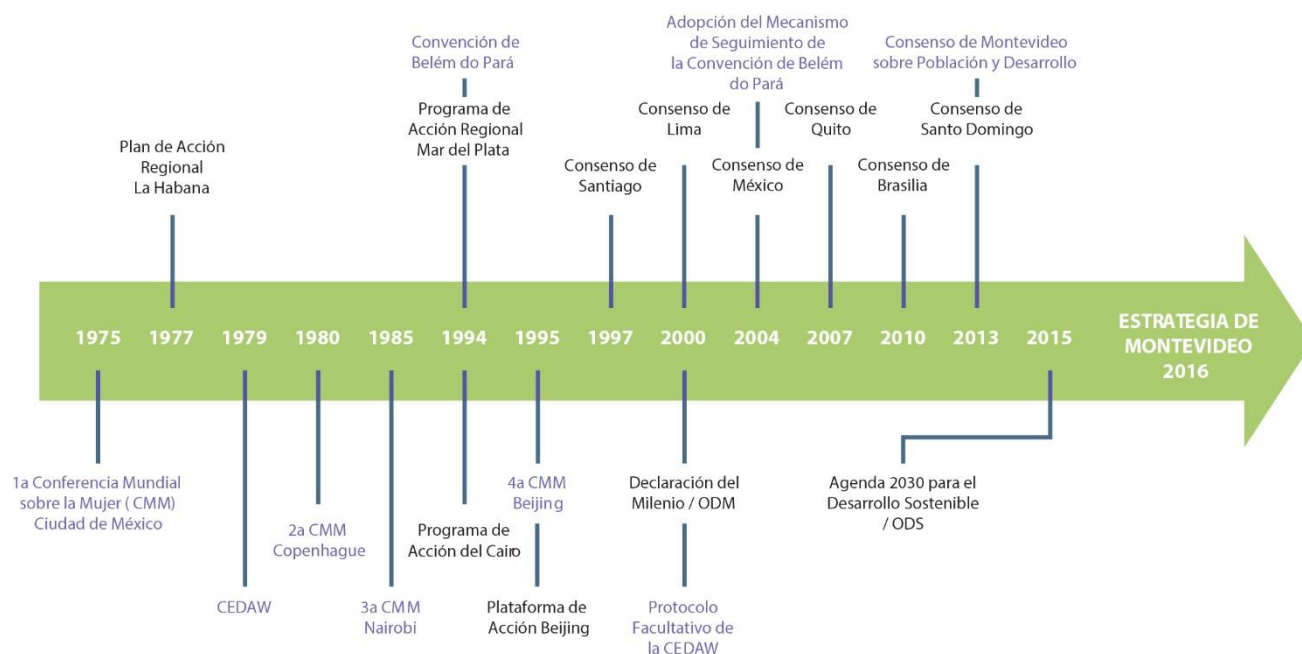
Plan de Acción Regional La Habana

Convención de Belém do Pará

Programa de Acción Regional Mar del Plata

Consenso de Santiago

Consenso de Lima

Adopción del Mecanismo de Seguimiento de la Convención de Belém do Pará

Consenso de México

Consenso de Quito

Consenso de Brasilia

Consenso de Montevideo sobre Población y Desarrollo

Consenso de Santo Domingo

1975 1977 1979 1980 1985 1994 1995 1997 2000 2004 2007 2010 2013 2015

ESTRATEGIA DE MONTEVIDEO 2016

1a Conferencia Mundial sobre la Mujer ( CMM) Ciudad de México

CEDAW

2a CMM Copenhague

3a CMM Nairobi

Programa de Acción del Cairo

4a CMM Beijing

Plataforma de Acción Beijing

Declaración del Milenio / ODM

Protocolo Facultativo de la CEDAW

Agenda 2030 para el Desarrollo Sostenible / ODS